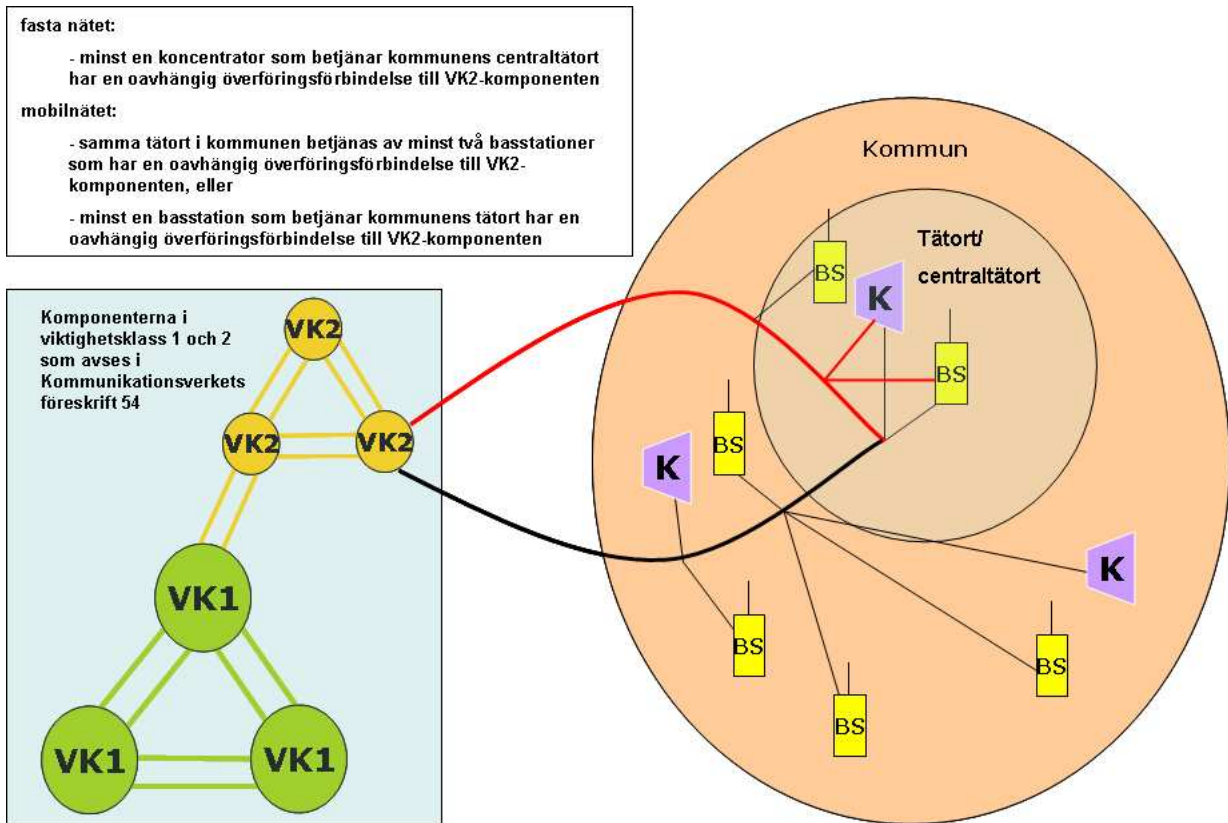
fasta nätet:

- minst en koncentrator som betjänar kommunens centraltätort har en oavhängig överföringsförbindelse till VK2-komponenten

mobilnätet:

- samma tätort i kommunen betjänas av minst två basstationer som har en oavhängig överföringsförbindelse till VK2-komponenten, eller

- minst en basstation som betjänar kommunens tätort har en oavhängig överföringsförbindelse till VK2-komponenten

Komponenterna i viktighetsklass 1 och 2 som avses i Kommunikationsverkets föreskrift 54

VK2

VK2

VK2

VK1

VK1

VK1

Kommun

Tätort/ centraltätort

BS

K

BS

BS

K

K

BS

BS

BS